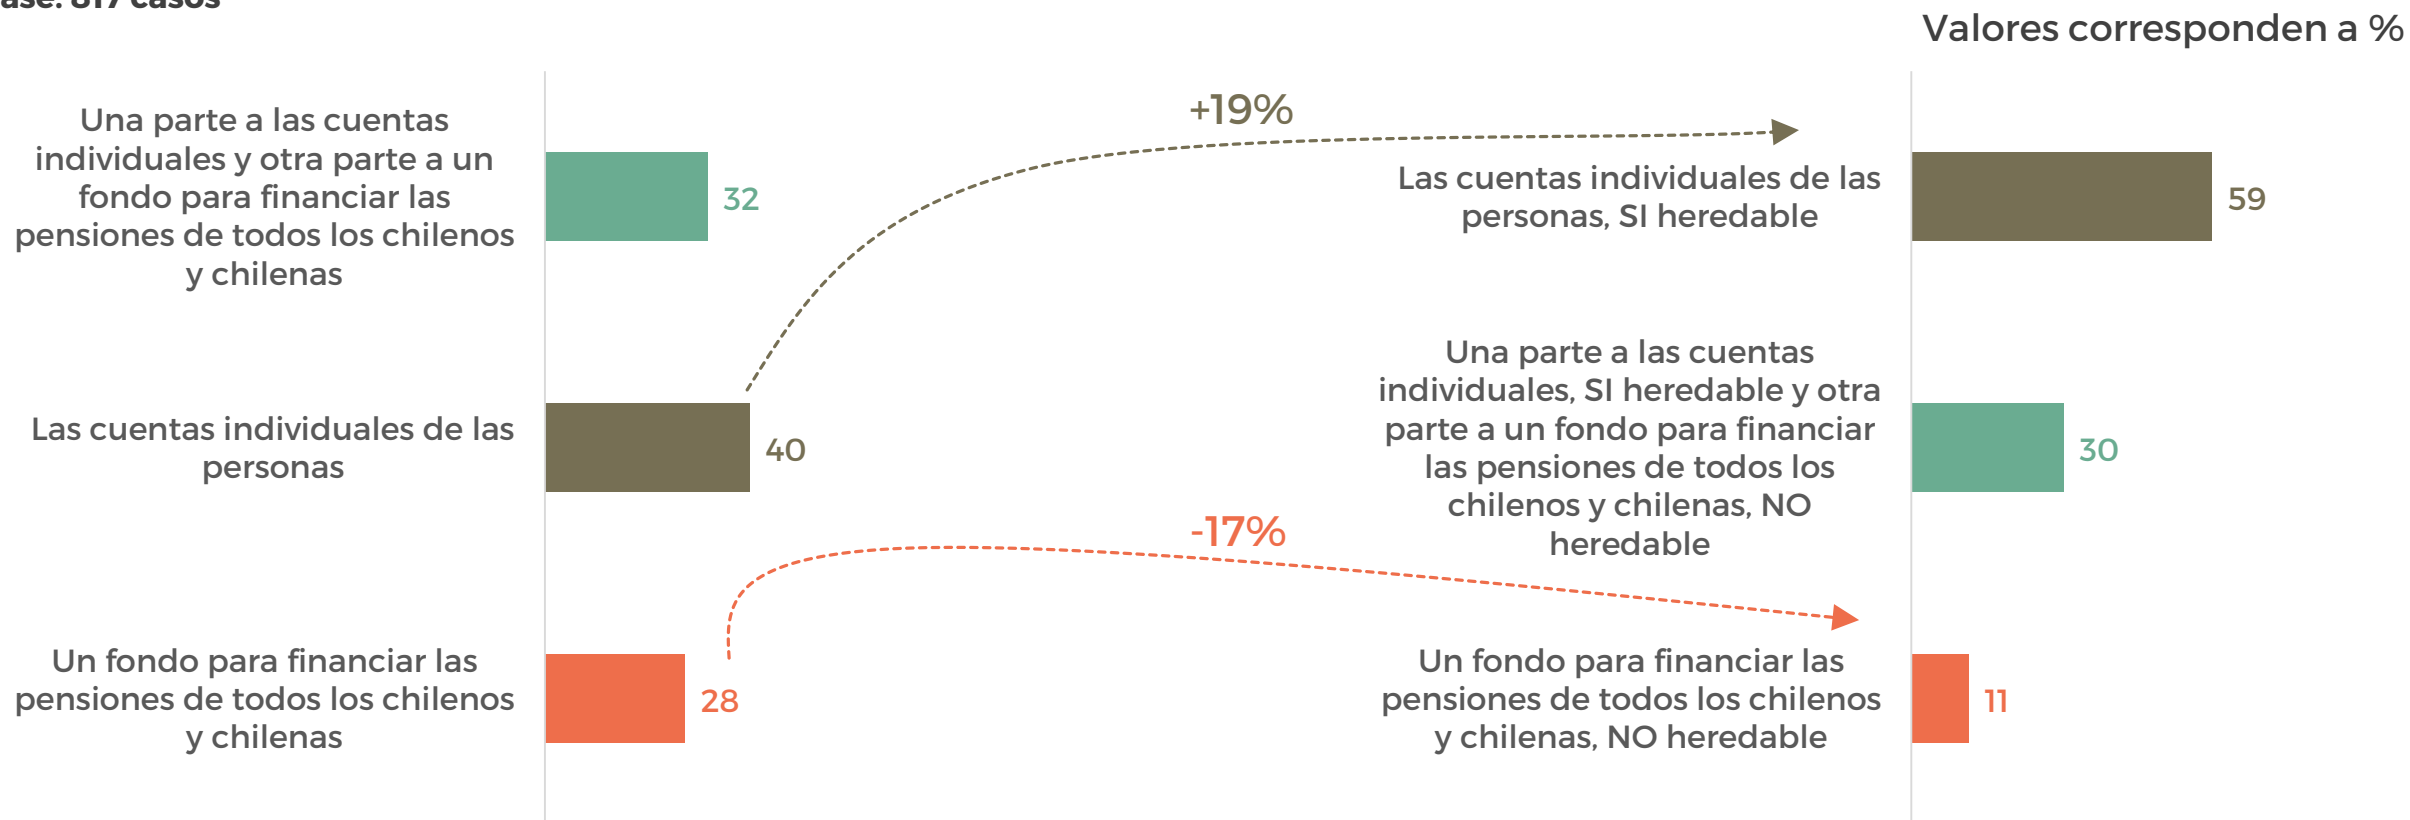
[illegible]ase: 817 casos

Valores corresponden a %

Una parte a las cuentas individuales y otra parte a un fondo para financiar las pensiones de todos los chilenos y chilenas

32

Las cuentas individuales de las personas

40

Un fondo para financiar las pensiones de todos los chilenos y chilenas

28

+19%

-17%

Las cuentas individuales de las personas, SI heredable

59

Una parte a las cuentas individuales, SI heredable y otra parte a un fondo para financiar las pensiones de todos los chilenos y chilenas, NO heredable

30

Un fondo para financiar las pensiones de todos los chilenos y chilenas, NO heredable

11